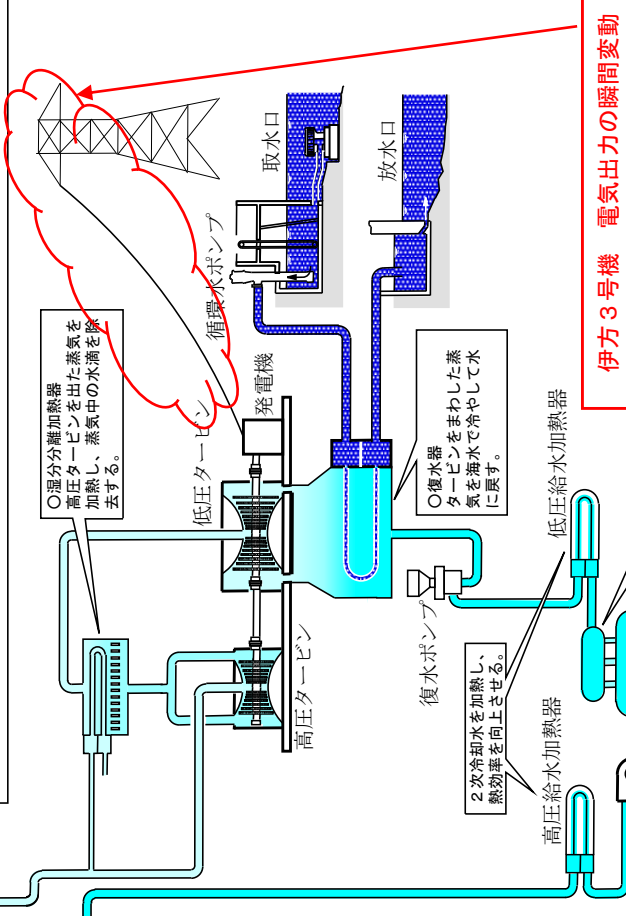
伊方３号機　電気出力の瞬間変動

取水口

放水口

循環水ポンプ

発電機

○湿分分離加熱器
高圧タービンを出た蒸気を加熱し、蒸気中の水滴を除去する。

低圧タービン

○復水器
タービンをまわした蒸気を海水で冷やして水に戻す。

低圧給水加熱器

高圧タービン

復水ポンプ

２次冷却水を加熱し、熱効率を向上させる。

高圧給水加熱器